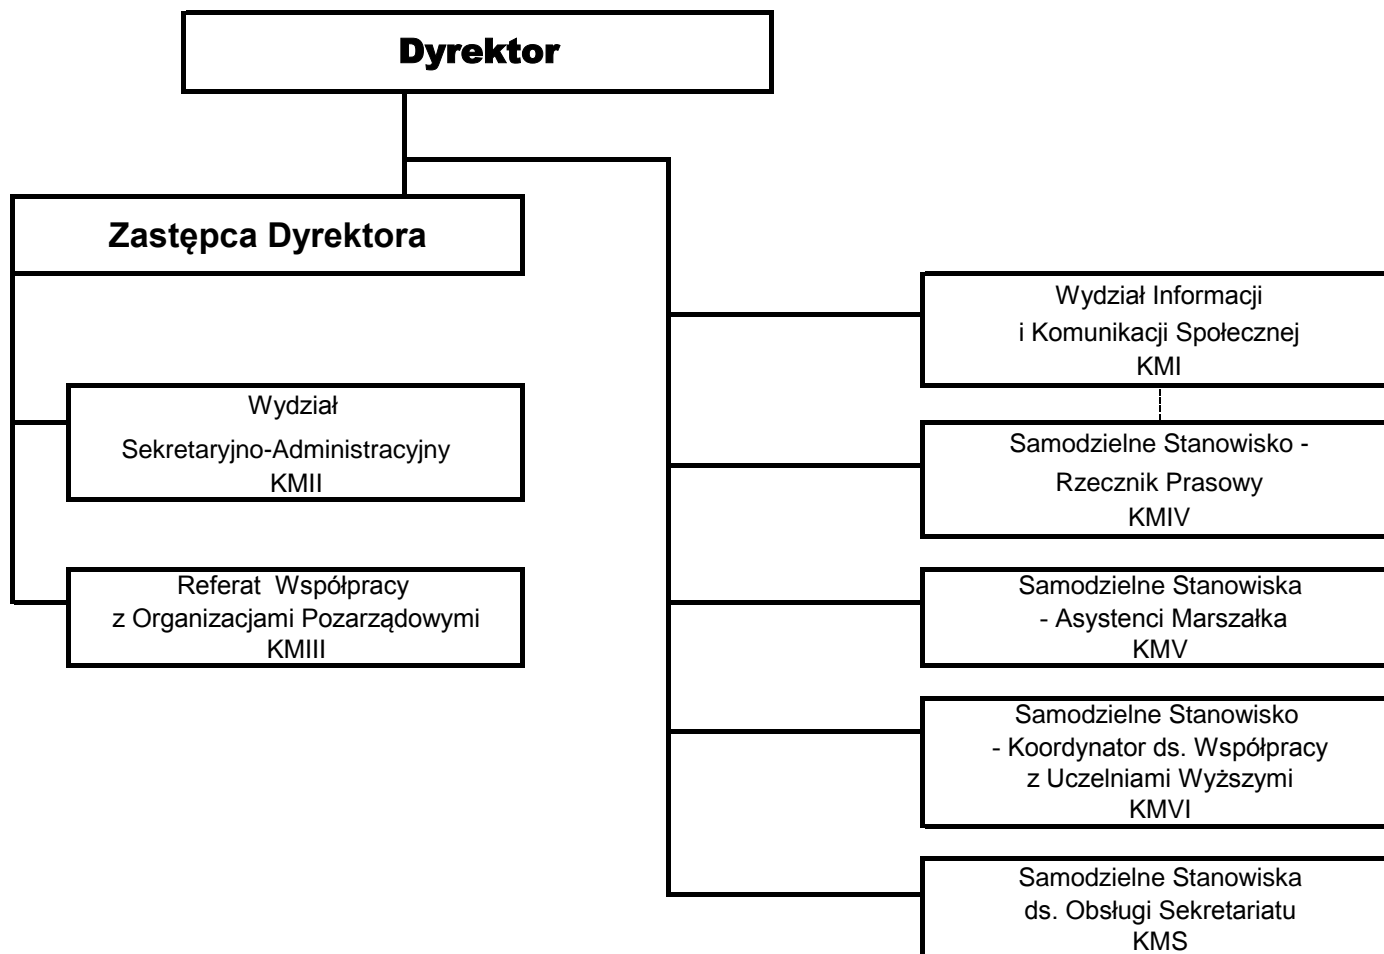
Dyrektor

Zastępca Dyrektora

Wydział Sekretaryjno-Administracyjny KMII

Referat Współpracy z Organizacjami Pozarządowymi KMIII

Wydział Informacji i Komunikacji Społecznej KMI

Samodzielne Stanowisko - Rzecznik Prasowy KMIV

Samodzielne Stanowiska - Asystenci Marszałka KMV

Samodzielne Stanowisko - Koordynator ds. Współpracy z Uczelniami Wyższymi KMVI

Samodzielne Stanowiska ds. Obsługi Sekretariatu KMS